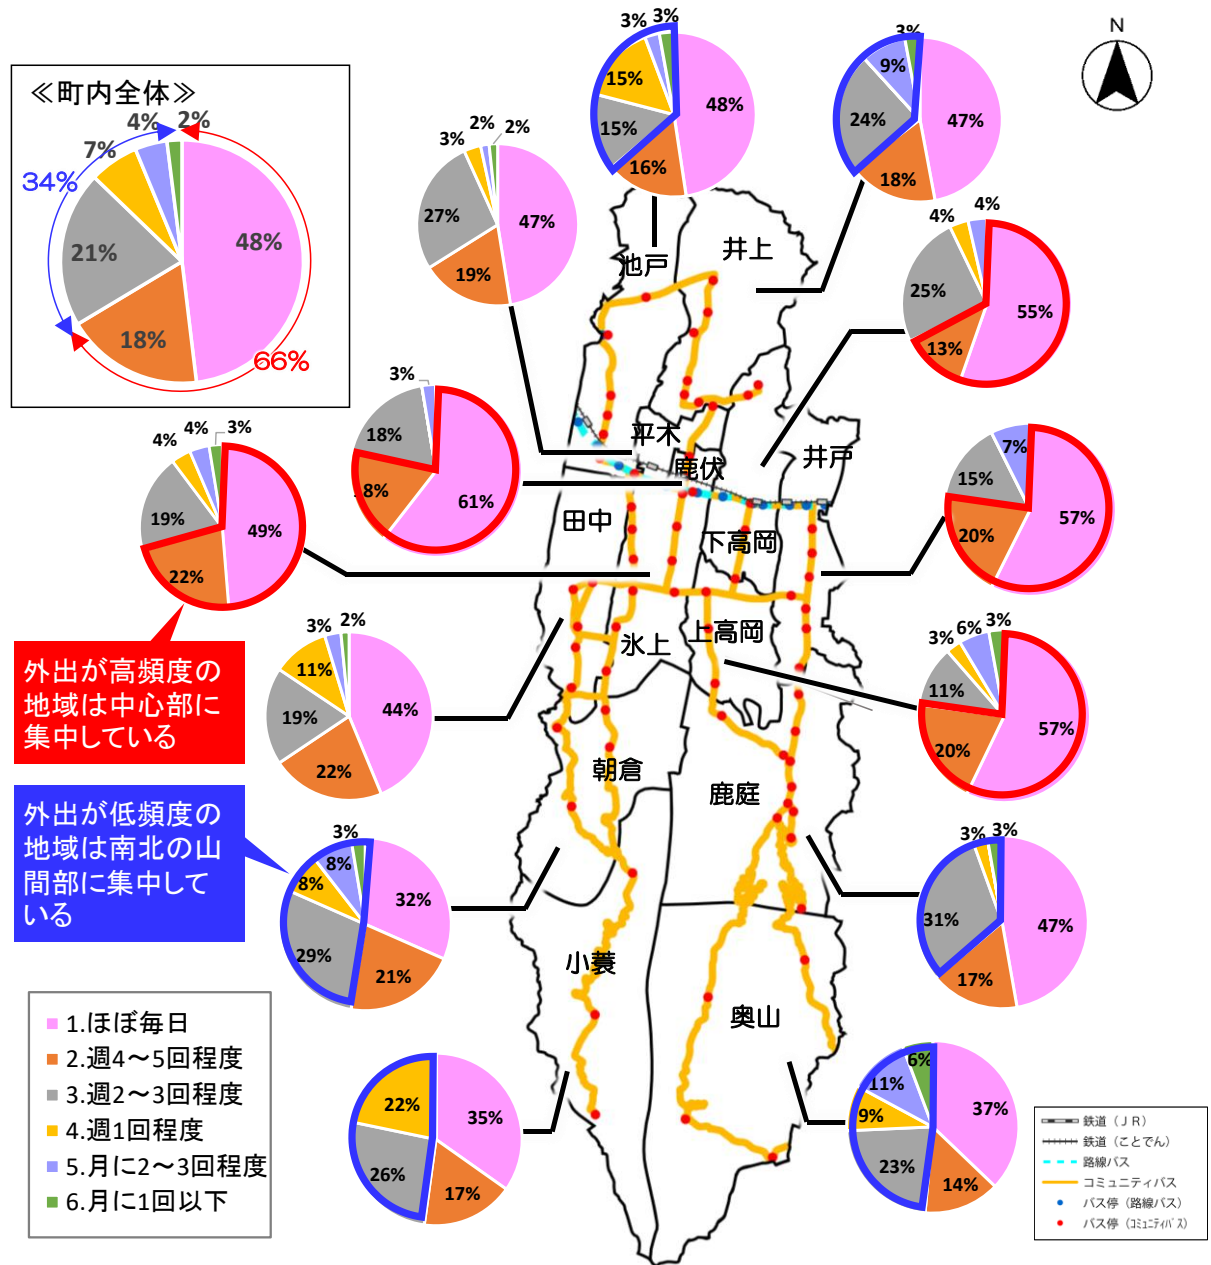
≪町内全体≫
48%
18%
21%
7%
4%
2%
34%
66%

3% 3%
48%
16%
15%
15%

3%
9%
47%
24%
18%

3% 2% 2%
27%
47%
19%

池戸
井上

4% 4%
25%
55%
13%

3%
18%
8%
61%

平木
鹿伏
井戸

4% 4% 3%
19%
49%
22%

7%
15%
57%
20%

田中
下高岡

外出が高頻度の地域は中心部に集中している

3% 2%
11%
19%
44%
22%

氷上
上高岡

3% 6% 3%
11%
57%
20%

朝倉
鹿庭

外出が低頻度の地域は南北の山間部に集中している

3%
8%
8%
32%
29%
21%

3% 3%
31%
47%
17%

小蓑
奥山

1.ほぼ毎日
2.週4～5回程度
3.週2～3回程度
4.週1回程度
5.月に2～3回程度
6.月に1回以下

22%
35%
26%
17%

6%
11%
9%
37%
23%
14%

鉄道（JR）
鉄道（ことでん）
路線バス
コミュニティバス
バス停（路線バス）
バス停（ｺﾐｭﾆﾃｨﾊﾞｽ）

N